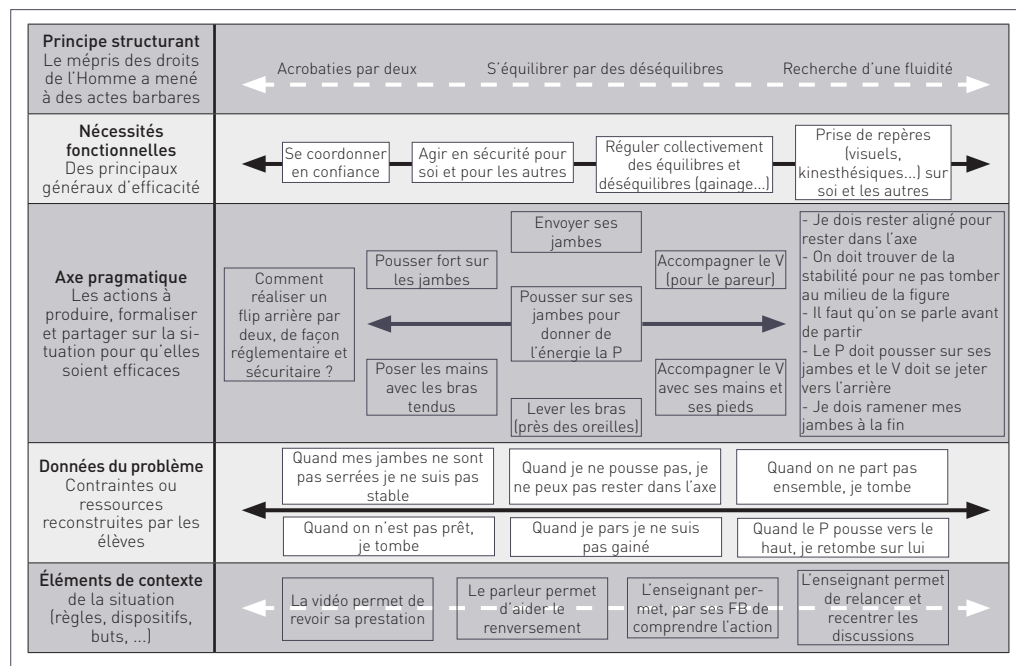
**Principe structurant**
Le mépris des droits de l'Homme a mené à des actes barbares

Acrobaties par deux
S'équilibrer par des déséquilibres
Recherche d'une fluidité

**Nécessités fonctionnelles**
Des principaux généraux d'efficacité

Se coordonner en confiance
Agir en sécurité pour soi et pour les autres
Réguler collectivement des équilibres et déséquilibres (gainage…)
Prise de repères (visuels, kinesthésiques…) sur soi et les autres

**Axe pragmatique**
Les actions à produire, formaliser et partager sur la situation pour qu'elles soient efficaces

Comment réaliser un flip arrière par deux, de façon réglementaire et sécuritaire ?

Pousser fort sur les jambes
Envoyer ses jambes
Accompagner le V (pour le pareur)
Pousser sur ses jambes pour donner de l'énergie la P
Poser les mains avec les bras tendus
Lever les bras (près des oreilles)
Accompagner le V avec ses mains et ses pieds

- Je dois rester aligné pour rester dans l'axe
- On doit trouver de la stabilité pour ne pas tomber au milieu de la figure
- Il faut qu'on se parle avant de partir
- Le P doit pousser sur ses jambes et le V doit se jeter vers l'arrière
- Je dois ramener mes jambes à la fin

**Données du problème**
Contraintes ou ressources reconstruites par les élèves

Quand mes jambes ne sont pas serrées je ne suis pas stable
Quand je ne pousse pas, je ne peux pas rester dans l'axe
Quand on ne part pas ensemble, je tombe
Quand on n'est pas prêt, je tombe
Quand je pars je ne suis pas gainé
Quand le P pousse vers le haut, je retombe sur lui

**Éléments de contexte**
de la situation (règles, dispositifs, buts, …)

La vidéo permet de revoir sa prestation
Le parleur permet d'aider le renversement
L'enseignant permet, par ses FB de comprendre l'action
L'enseignant permet de relancer et recentrer les discussions